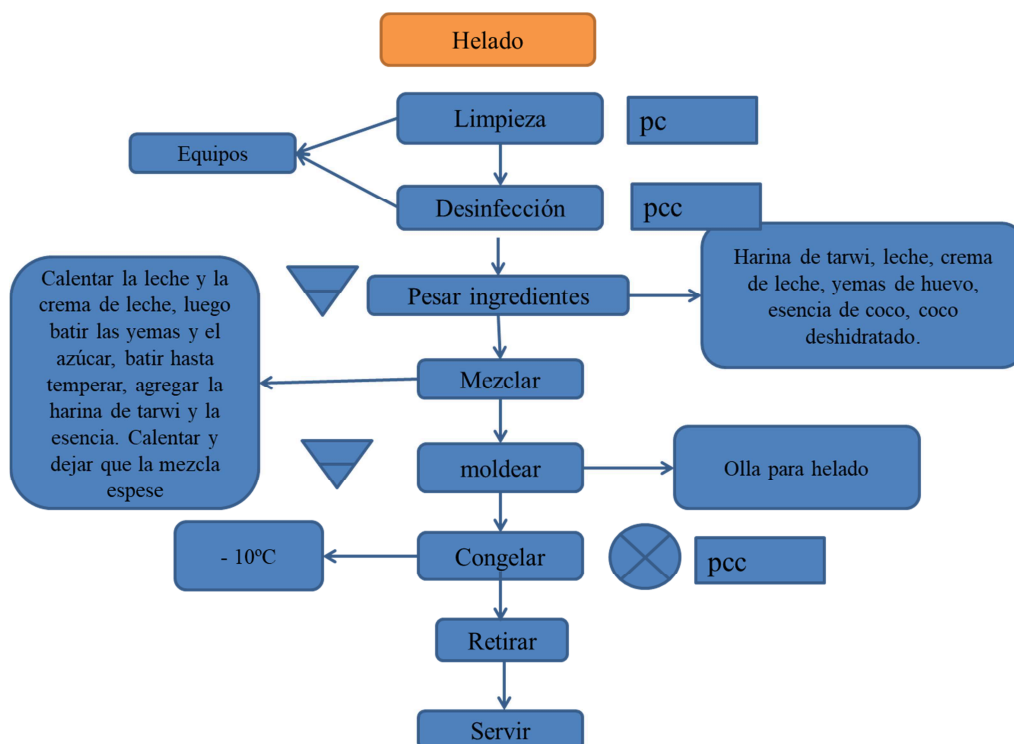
Helado

Limpieza

pc

Equipos

Desinfección

pcc

Calentar la leche y la crema de leche, luego batir las yemas y el azúcar, batir hasta temperar, agregar la harina de tarwi y la esencia. Calentar y dejar que la mezcla espese

Pesar ingredientes

Harina de tarwi, leche, crema de leche, yemas de huevo, esencia de coco, coco deshidratado.

Mezclar

moldear

Olla para helado

- 10ºC

Congelar

pcc

Retirar

Servir